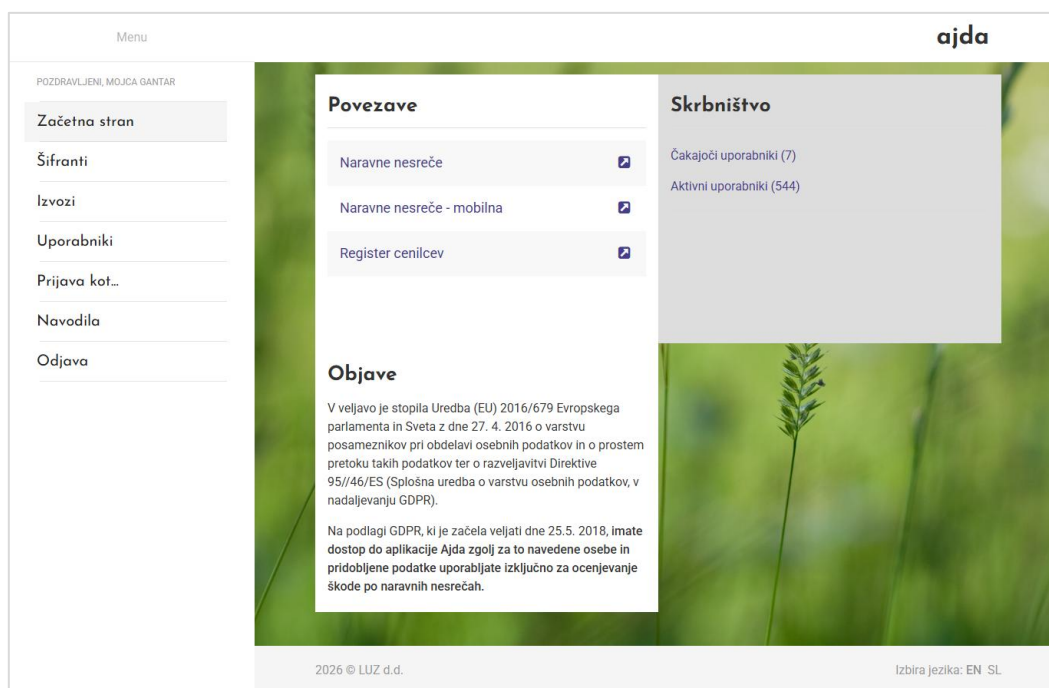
Menu

ajda

POZDRAVLJENI, MOJCA GANTAR

Začetna stran

Šifranti

Izvozi

Uporabniki

Prijava kot...

Navodila

Odjava

Povezave

Naravne nesreče

Naravne nesreče - mobilna

Register cenilcev

Skrbništvo

Čakajoči uporabniki (7)

Aktivni uporabniki (544)

Objave

V veljavo je stopila Uredba (EU) 2016/679 Evropskega parlamenta in Sveta z dne 27. 4. 2016 o varstvu posameznikov pri obdelavi osebnih podatkov in o prostem pretoku takih podatkov ter o razveljavitvi Direktive 95//46/ES (Splošna uredba o varstvu osebnih podatkov, v nadaljevanju GDPR).

Na podlagi GDPR, ki je začela veljati dne 25.5. 2018, **imate dostop do aplikacije Ajda zgolj za to navedene osebe in pridobljene podatke uporabljate izključno za ocenjevanje škode po naravnih nesrečah.**

2026 © LUZ d.d.

Izbira jezika: EN SL